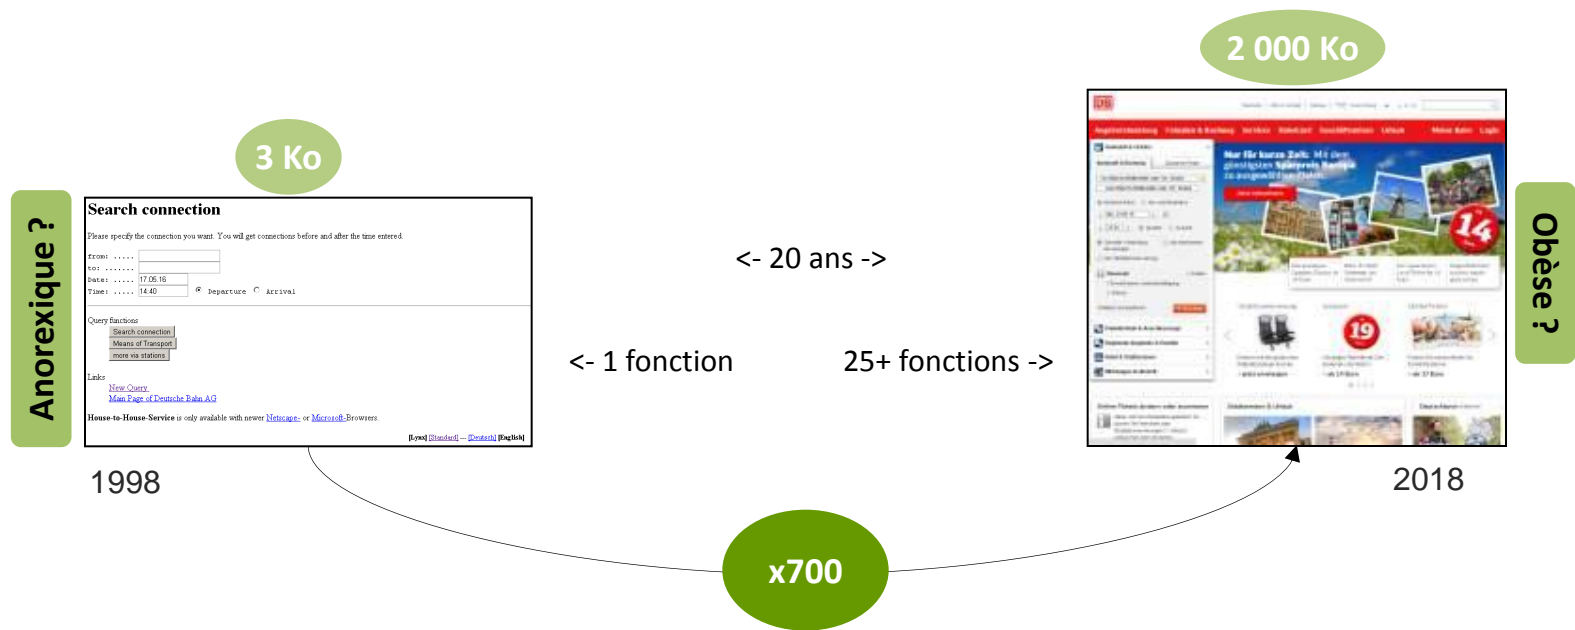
2 000 Ko

3 Ko

Anorexique ?

Search connection

Please specify the connection you want. You will get connections before and after the time entered.

from: .....

to: .......

Date: ..... 17.05.16

Time: ..... 14:40 Departure Arrival

Query functions

Search connection

Means of Transport

more via stations

Links

New Query

Main Page of Deutsche Bahn AG

House-to-House-Service is only available with newer Netscape- or Microsoft-Browsers.

[Lynx] [Standard] — [Deutsch] [English]

<- 20 ans ->

<- 1 fonction

25+ fonctionss ->

Obèse ?

DB

Nur für kurze Zeit: Mit dem günstigsten Sparpreis Europa in ausgewählte Länder.

14

19

1998

2018

x700